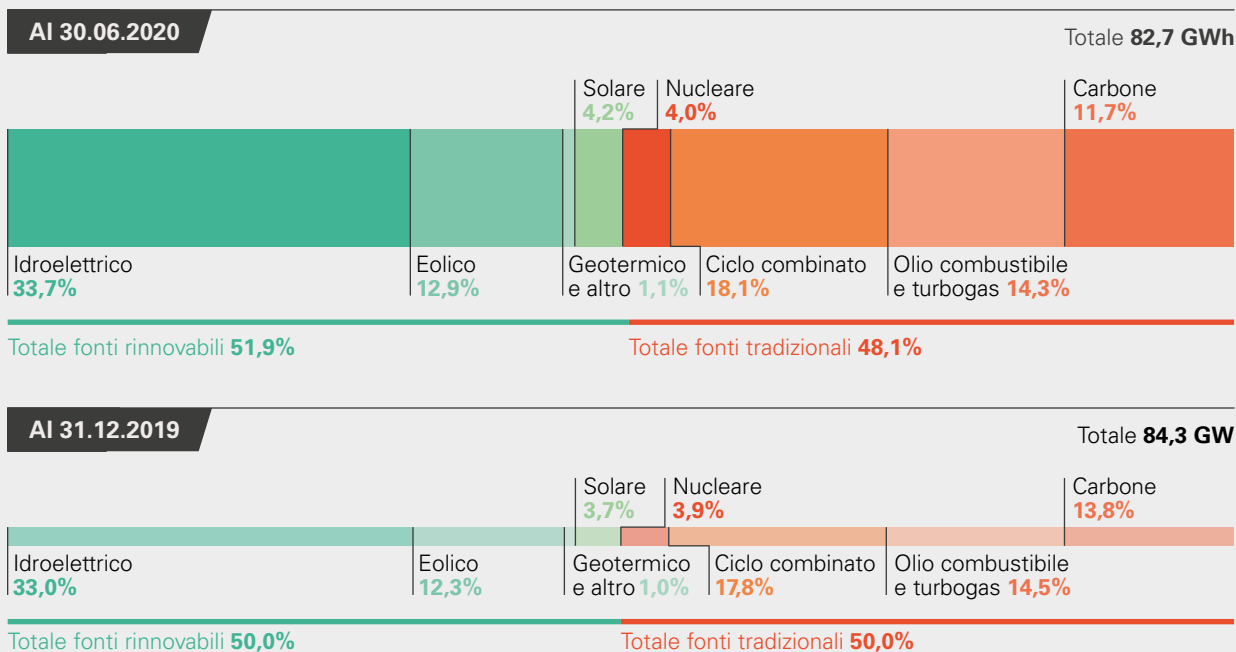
Al 30.06.2020

Totale **82,7 GWh**

Solare 4,2%
Nucleare 4,0%
Carbone 11,7%

Idroelettrico 33,7%
Eolico 12,9%
Geotermico e altro 1,1%
Ciclo combinato 18,1%
Olio combustibile e turbogas 14,3%

Totale fonti rinnovabili **51,9%**
Totale fonti tradizionali **48,1%**

Al 31.12.2019

Totale **84,3 GW**

Solare 3,7%
Nucleare 3,9%
Carbone 13,8%

Idroelettrico 33,0%
Eolico 12,3%
Geotermico e altro 1,0%
Ciclo combinato 17,8%
Olio combustibile e turbogas 14,5%

Totale fonti rinnovabili **50,0%**
Totale fonti tradizionali **50,0%**